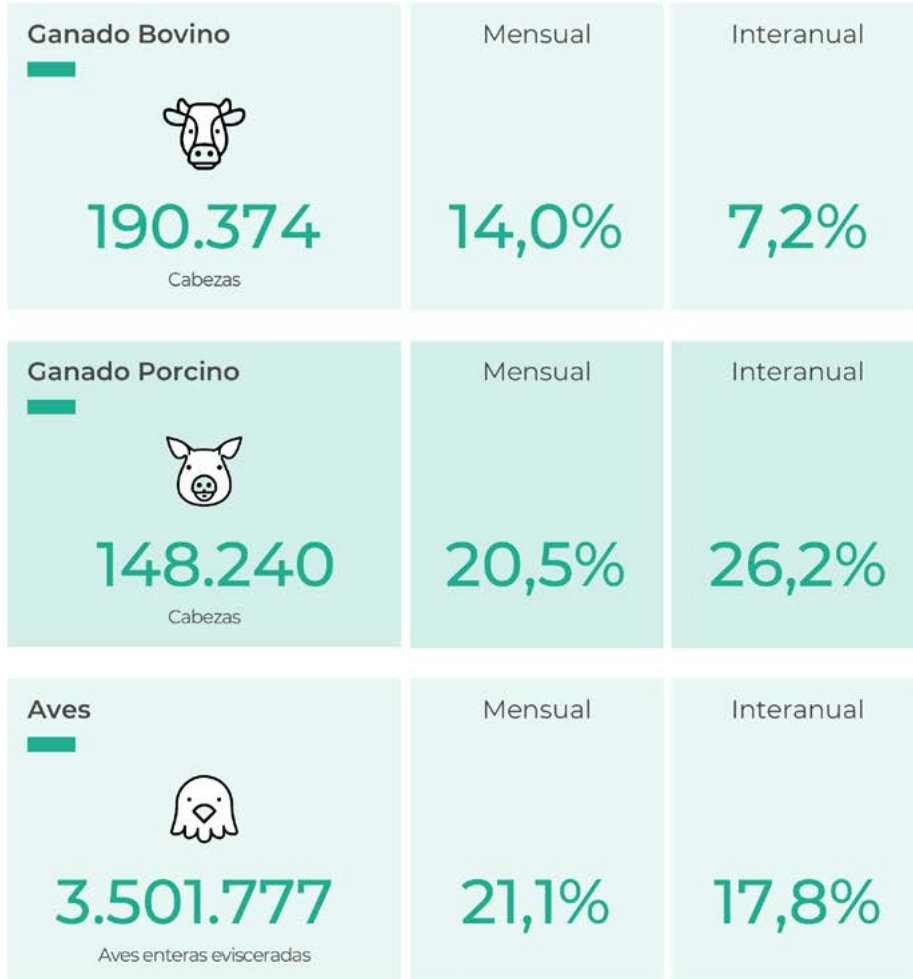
| Ganado Bovino | Mensual | Interanual |
|---|---|---|
| 190.374 Cabezas | 14,0% | 7,2% |

| Ganado Porcino | Mensual | Interanual |
|---|---|---|
| 148.240 Cabezas | 20,5% | 26,2% |

| Aves | Mensual | Interanual |
|---|---|---|
| 3.501.777 Aves enteras evisceradas | 21,1% | 17,8% |